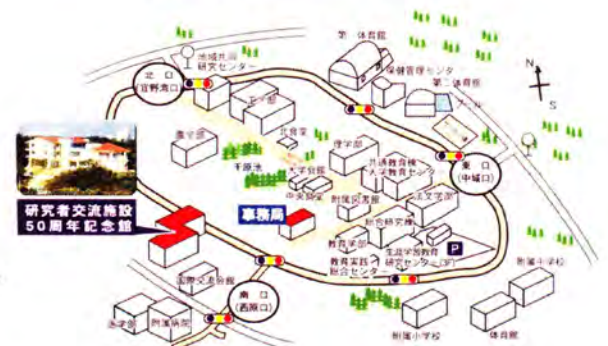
地域共同研究センター

北口
(宜野湾口)

第一体育館

保健管理センター

第二体育館

プール

N

S

東口
(中城口)

工学部

農学部

北食堂

千原池

理学部

大学会館

中央食堂

共通教育棟
大学教育センター

附属図書館

法文学部

研究者交流施設
50周年記念館

事務局

教育学部

総合研究棟

P

教育実践総合センター

生涯学習教育研究センター(3F)

附属中学校

国際交流会館

南口
(西原口)

医学部

附属病院

附属小学校

体育館